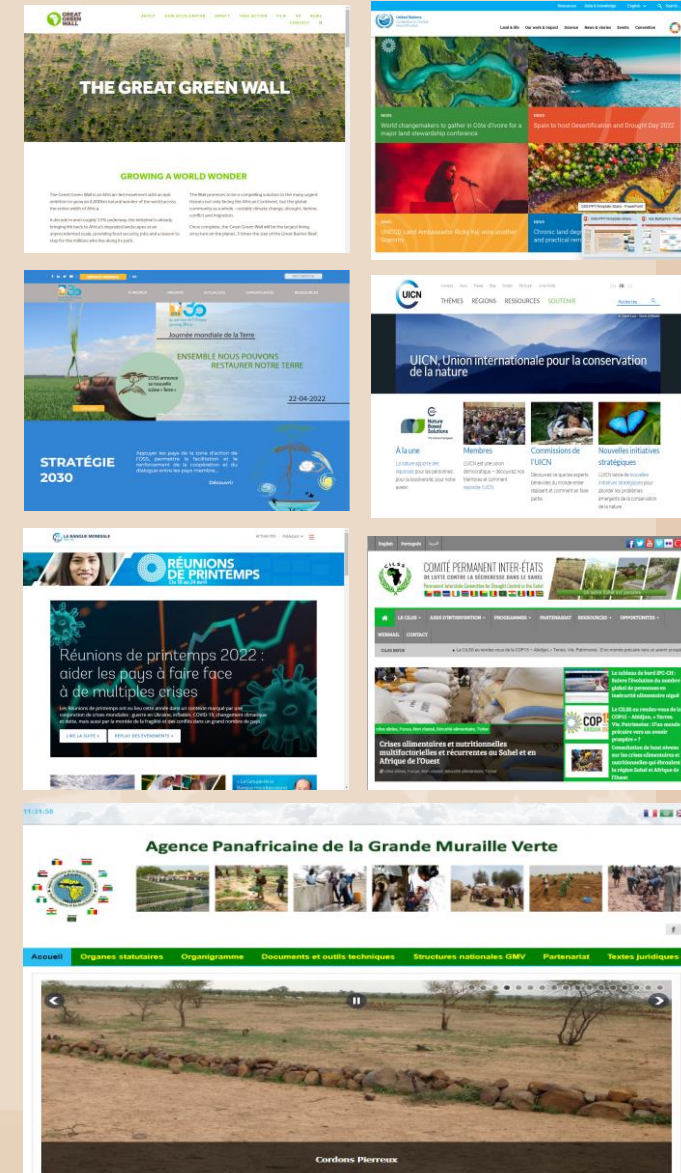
GREAT GREEN WALL

THE GREAT GREEN WALL

GROWING A WORLD WONDER

United Nations Convention to Combat Desertification

Land & life Our work & impact Science News & stories Events Convention

World changemakers to gather in Côte d'Ivoire for a major land stewardship conference

Spain to host Desertification and Drought Day 2022

UNCCD Land Ambassador Ricky Kej wins another Grammy

Chronic land degradation and practical remedies

Journée mondiale de la Terre

ENSEMBLE NOUS POUVONS RESTAURER NOTRE TERRE

22-04-2022

STRATÉGIE 2030

Découvrir

UICN

THÈMES RÉGIONS RESSOURCES SOUTENIR

UICN, Union internationale pour la conservation de la nature

À la une

Membres

Commissions de l'UICN

Nouvelles initiatives stratégiques

LA BANQUE MONDIALE

RÉUNIONS DE PRINTEMPS

Réunions de printemps 2022 : aider les pays à faire face à de multiples crises

LIRE LA SUITE »

REPLAY DES ÉVÉNEMENTS »

English Português

CILSS

COMITÉ PERMANENT INTER-ÉTATS DE LUTTE CONTRE LA SÉCHERESSE DANS LE SAHEL

Permanent Interstate Committee for Drought Control in the Sahel

LE CILSS PAYS D'INTERVENTION PROGRAMMES PARTENARIAT RESSOURCES OPPORTUNITÉS

WEBMAIL CONTACT

Crises alimentaires et nutritionnelles multifactorielles et récurrentes au Sahel et en Afrique de l'Ouest

COP15

11:31:58

Agence Panafricaine de la Grande Muraille Verte

Accueil Organes statutaires Organigramme Documents et outils techniques Structures nationales GMV Partenariat Textes juridiques

Cordons Pierreux